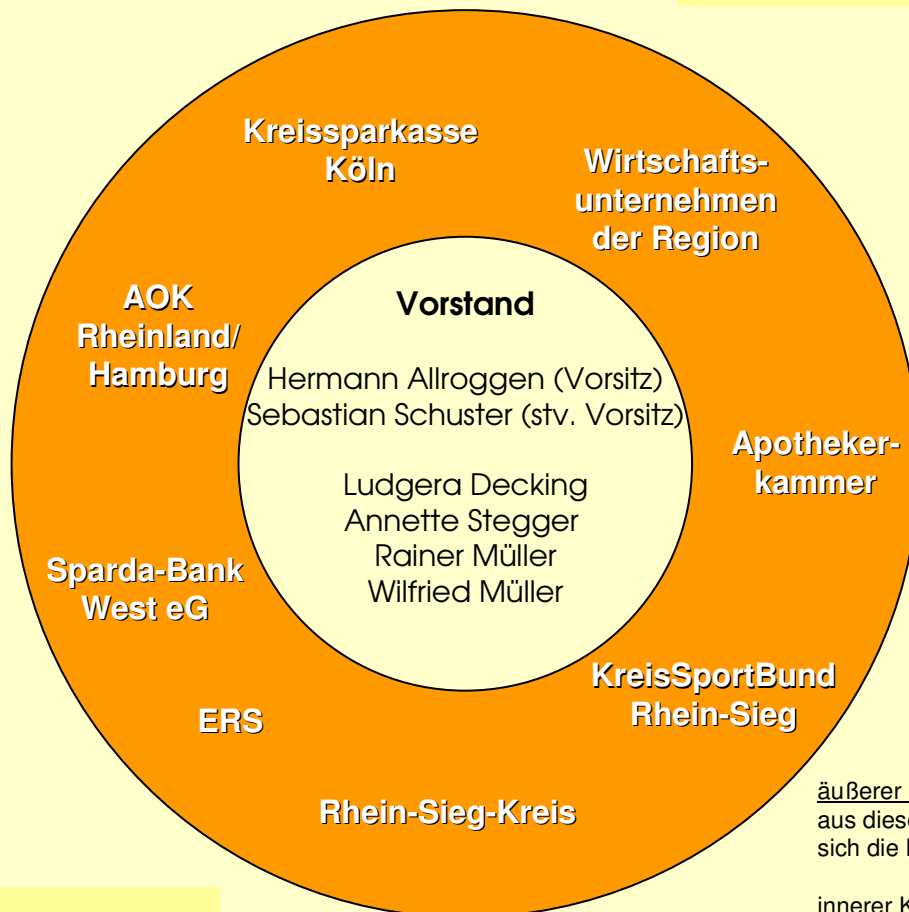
Kreissparkasse Köln

Wirtschaftsunternehmen der Region

AOK Rheinland/ Hamburg

Vorstand

Hermann Allroggen (Vorsitz)
Sebastian Schuster (stv. Vorsitz)

Ludgera Decking
Annette Stegger
Rainer Müller
Wilfried Müller

Apothekerkammer

Sparda-Bank West eG

KreisSportBund Rhein-Sieg

ERS

Rhein-Sieg-Kreis

äußerer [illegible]
aus dies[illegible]
sich die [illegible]

innerer K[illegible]